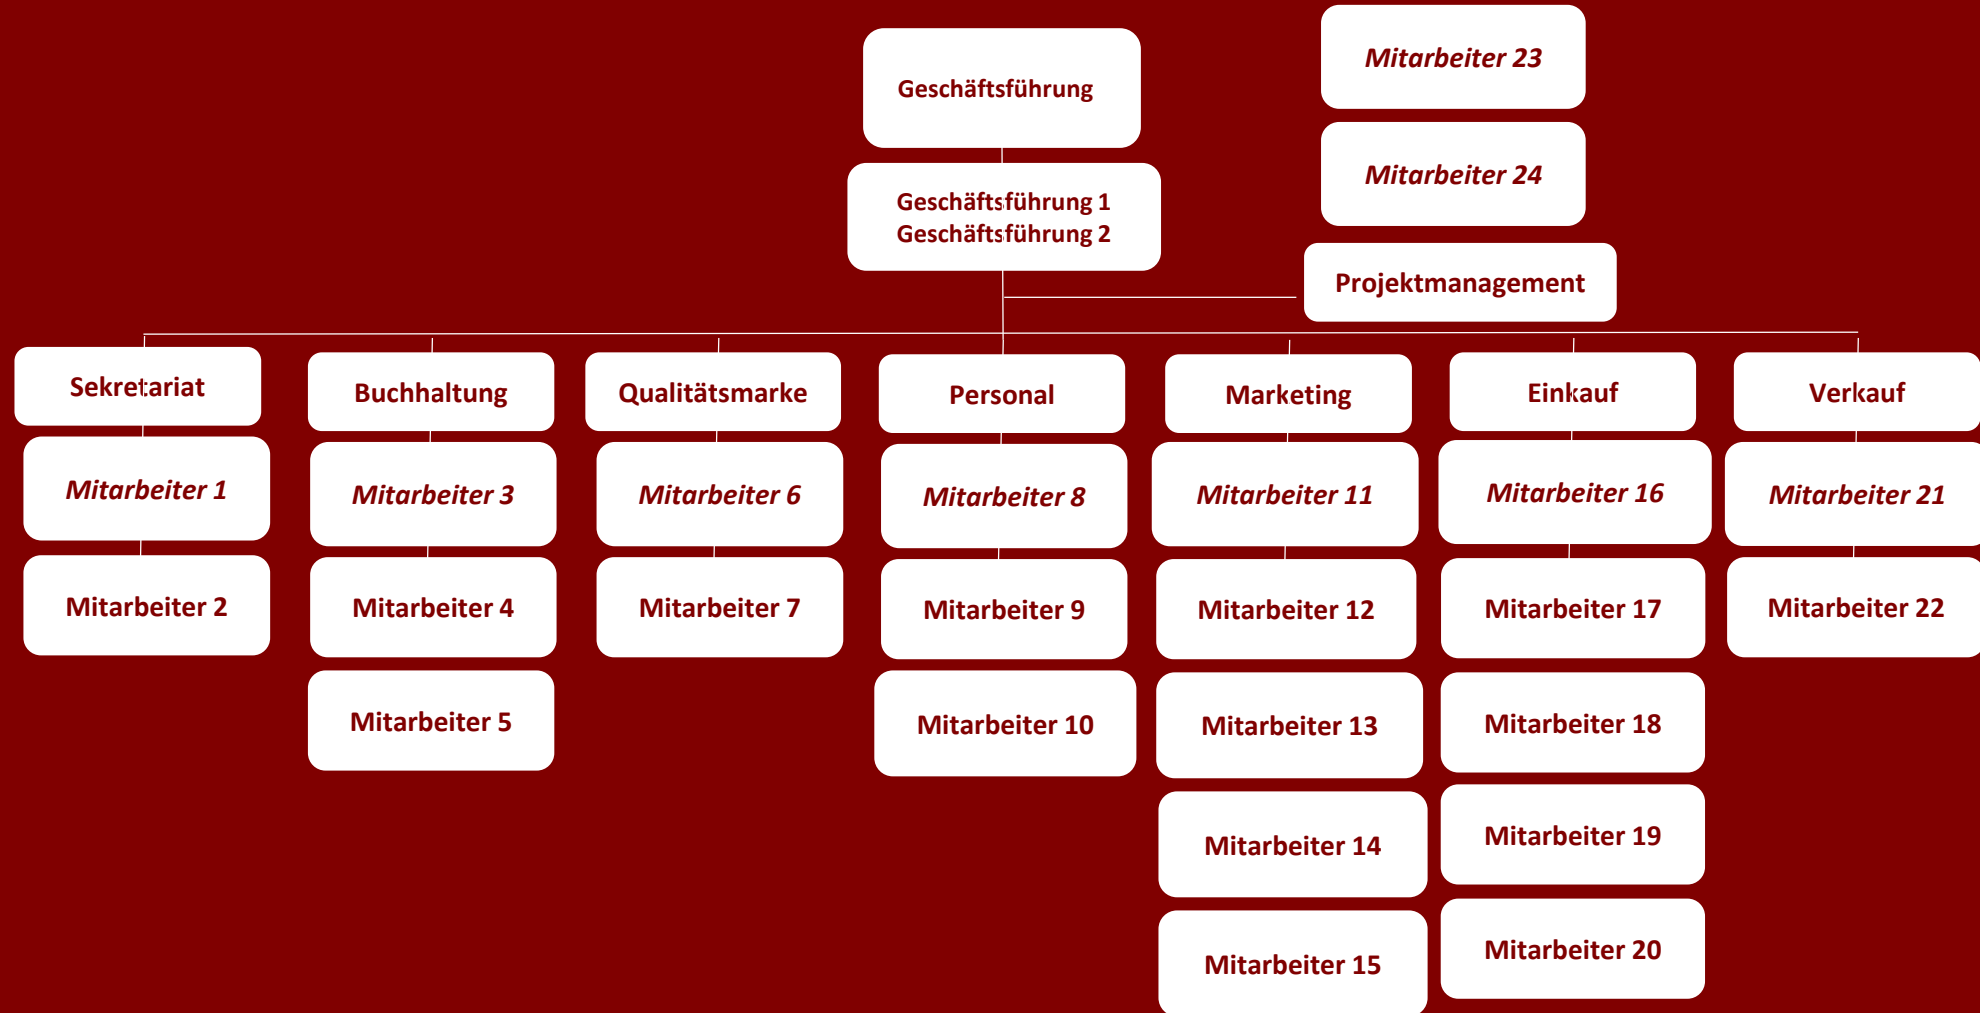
Geschäftsführung

Mitarbeiter 23

Mitarbeiter 24

Geschäftsführung 1
Geschäftsführung 2

Projektmanagement

Sekretariat

Mitarbeiter 1

Mitarbeiter 2

Buchhaltung

Mitarbeiter 3

Mitarbeiter 4

Mitarbeiter 5

Qualitätsmarke

Mitarbeiter 6

Mitarbeiter 7

Personal

Mitarbeiter 8

Mitarbeiter 9

Mitarbeiter 10

Marketing

Mitarbeiter 11

Mitarbeiter 12

Mitarbeiter 13

Mitarbeiter 14

Mitarbeiter 15

Einkauf

Mitarbeiter 16

Mitarbeiter 17

Mitarbeiter 18

Mitarbeiter 19

Mitarbeiter 20

Verkauf

Mitarbeiter 21

Mitarbeiter 22